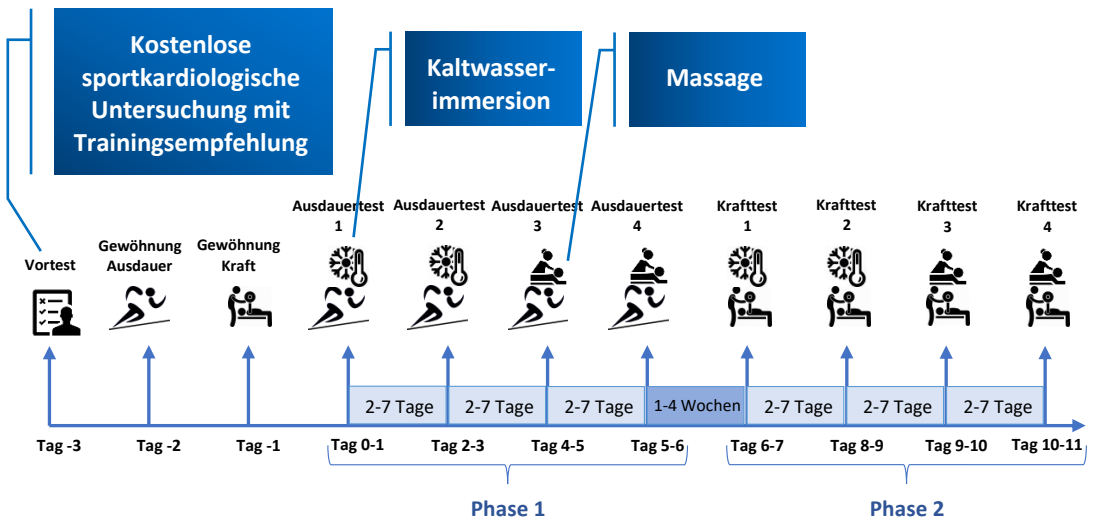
Kostenlose sportkardiologische Untersuchung mit Trainingsempfehlung

Kaltwasserimmersion

Massage

Vortest

Gewöhnung Ausdauer

Gewöhnung Kraft

Ausdauertest 1

Ausdauertest 2

Ausdauertest 3

Ausdauertest 4

Krafttest 1

Krafttest 2

Krafttest 3

Krafttest 4

2-7 Tage | 2-7 Tage | 2-7 Tage | 1-4 Wochen | 2-7 Tage | 2-7 Tage | 2-7 Tage

Tag -3 | Tag -2 | Tag -1 | Tag 0-1 | Tag 2-3 | Tag 4-5 | Tag 5-6 | Tag 6-7 | Tag 8-9 | Tag 9-10 | Tag 10-11

Phase 1

Phase 2